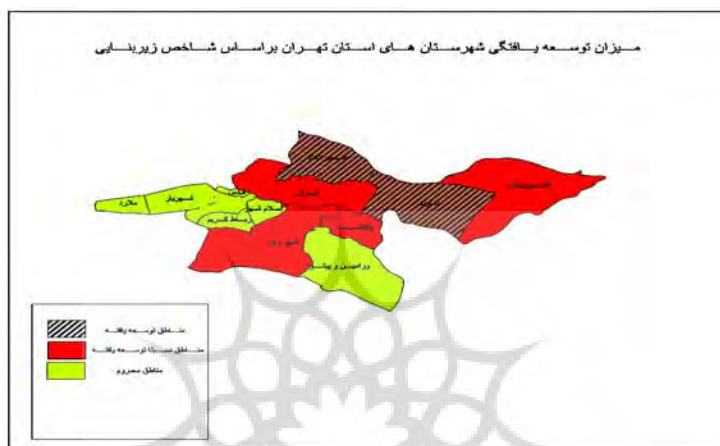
میزان توسعه یافتگی شهرستان های استان تهران براساس شاخص زیربنایی

شمیرانات
دماوند
فیروزکوه
تهران
شمیران
ورامین و پیشوا
پاکدشت
اسلامشهر
رباط کریم
شهریار
ملارد
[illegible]

مناطق توسعه یافته
مناطق نسبتا توسعه یافته
مناطق محروم